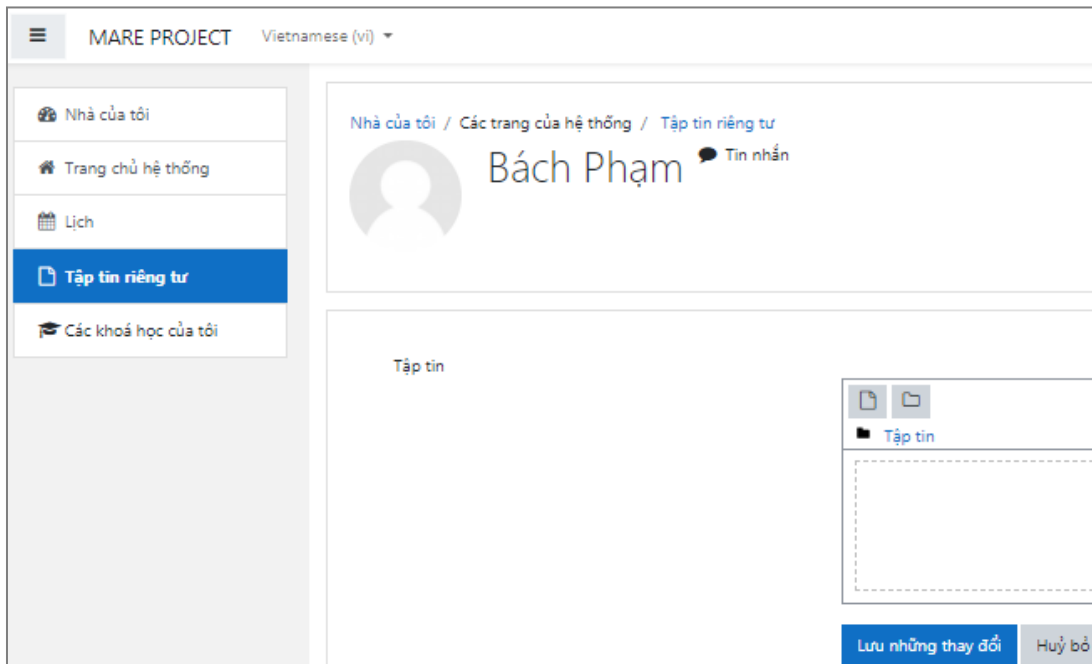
MARE PROJECT Vietnamese (vi)

Nhà của tôi
Trang chủ hệ thống
Lịch
Tập tin riêng tư
Các khoá học của tôi

Nhà của tôi / Các trang của hệ thống / Tập tin riêng tư

Bách Phạm
Tin nhắn

Tập tin

Tập tin

Lưu những thay đổi
Huỷ bỏ